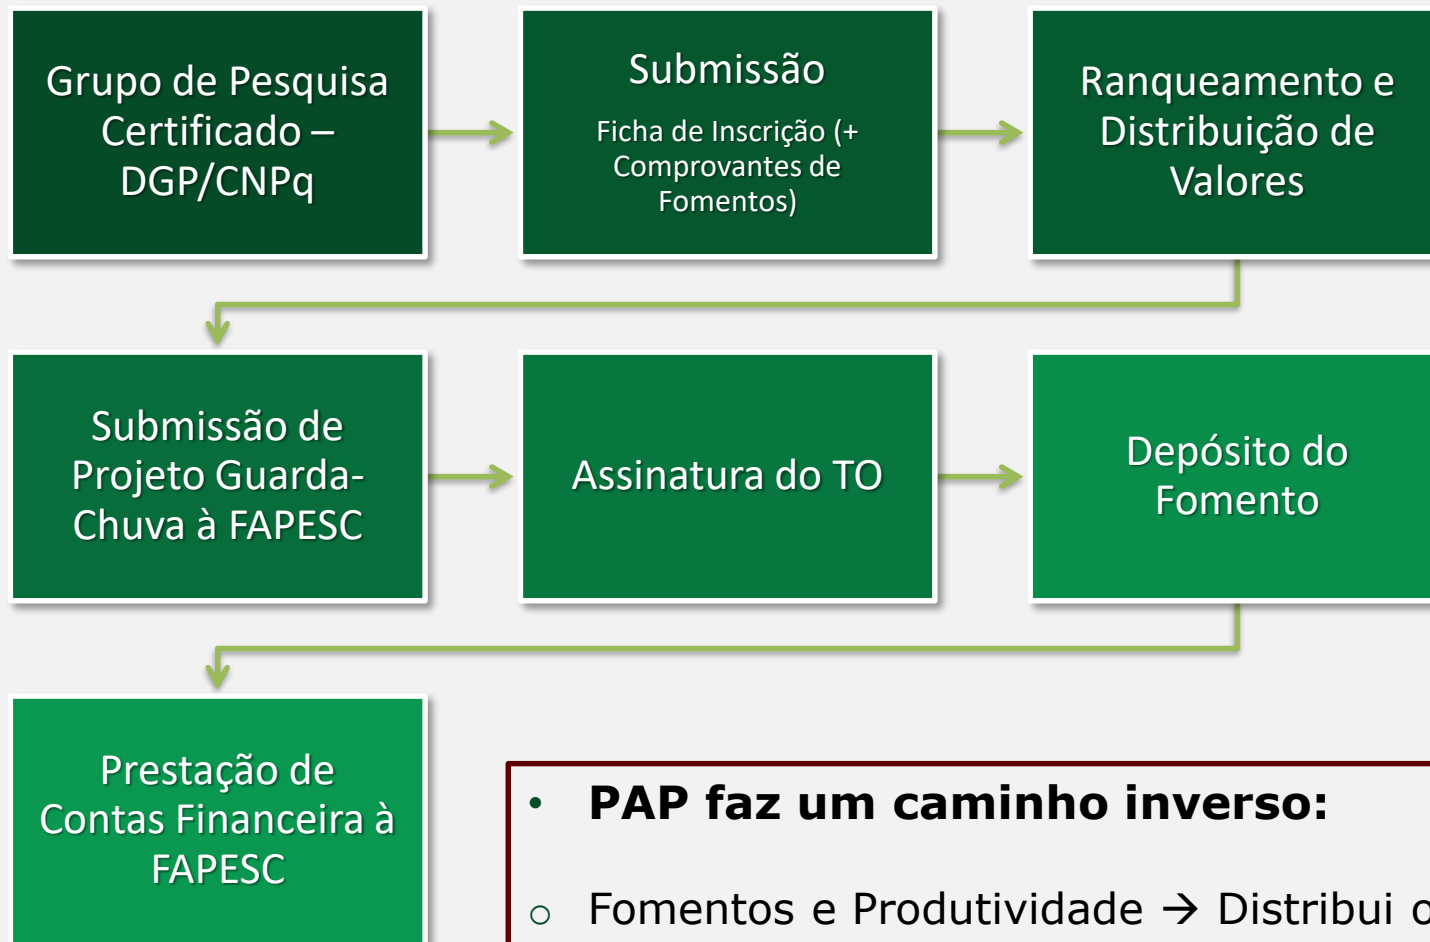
Grupo de Pesquisa Certificado – DGP/CNPq

Submissão

Ficha de Inscrição (+ Comprovantes de Fomentos)

Ranqueamento e Distribuição de Valores

Submissão de Projeto Guarda-Chuva à FAPESC

Assinatura do TO

Depósito do Fomento

Prestação de Contas Financeira à FAPESC

• PAP faz um caminho inverso:

○ Fomentos e Produtividade → Distribui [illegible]